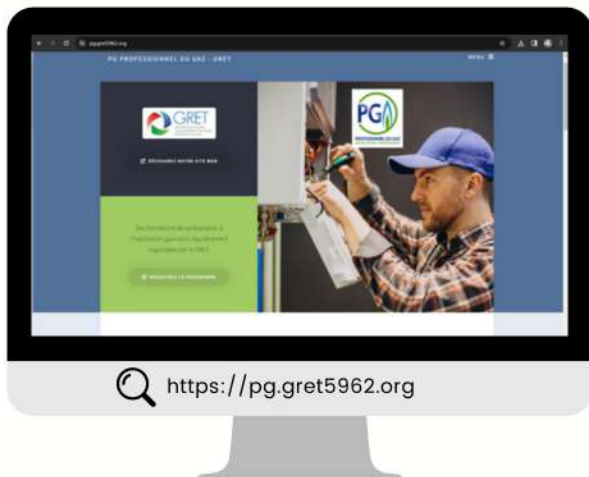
pg.gret5962.org

PG PROFESSIONNEL DU GAZ - GRET

MENU

GRET

DÉCOUVREZ NOTRE SITE WEB

PG

PROFESSIONNEL DU GAZ

Des formations de préparation à l'habilitation gaz dans les départements organisées par le GRET

DÉCOUVREZ LE PROGRAMME

https://pg.gret5962.org